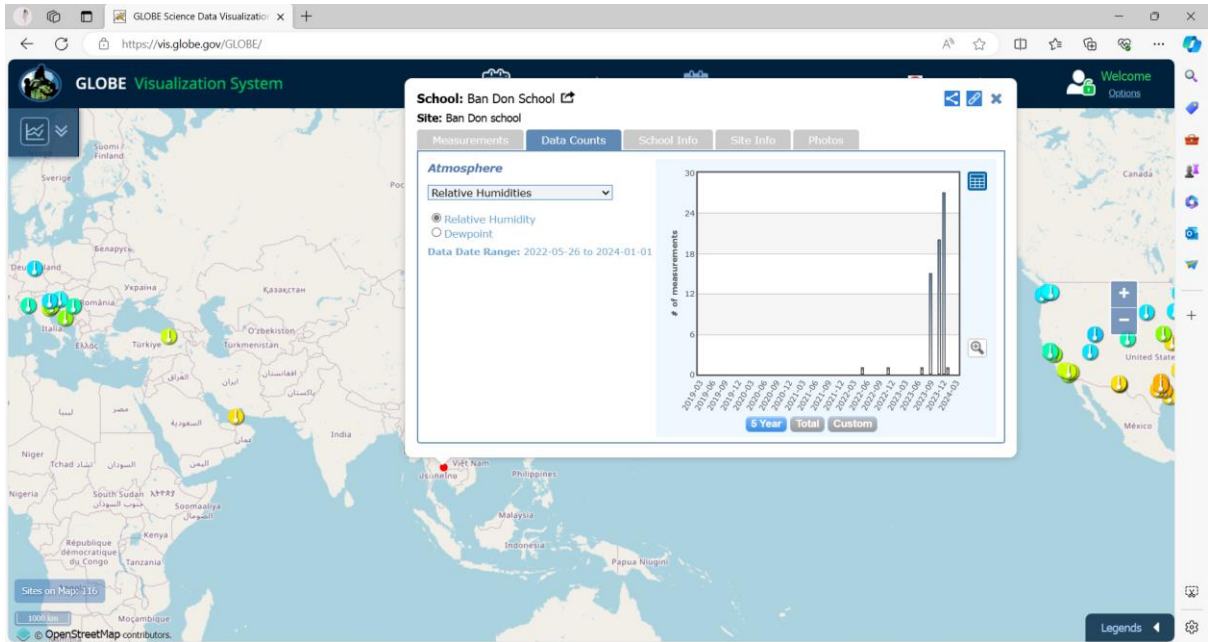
GLOBE Science Data Visualization ×

https://vis.globe.gov/GLOBE/

GLOBE Visualization System

Welcome
Options

School: Ban Don School
Site: Ban Don school

Measurements | Data Counts | School Info | Site Info | Photos

Atmosphere
Relative Humidities
Relative Humidity
Dewpoint
Data Date Range: 2022-05-26 to 2024-01-01

# of measurements
30
24
18
12
6
0
2019-03
2019-06
2019-09
2019-12
2020-03
2020-06
2020-09
2020-12
2021-03
2021-06
2021-09
2021-12
2022-03
2022-06
2022-09
2022-12
2023-03
2023-06
2023-09
2023-12
2024-03

5 Year | Total | Custom

Suomi Finland
Sverige
Беларусь
Deutschland
Україна
România
Italia
Ελλάς
Türkiye
Казахстан
O'zbekiston
Turkmenistan
العراق
ایران
افغانستان
پاکستان
مصر
ليبيا
السعودية
India
Niger
Tchad تشاد
السودان
اليمن
Nigeria
South Sudan
جنوب السودان
Soomaaliya
الصومال
Kenya
République démocratique du Congo
Tanzania
Moçambique
Việt Nam
Philippines
Malaysia
Indonesia
Papua Niugini
Canada
United States
México

Sites on Map: 116
1000 km
© OpenStreetMap contributors.
Legends